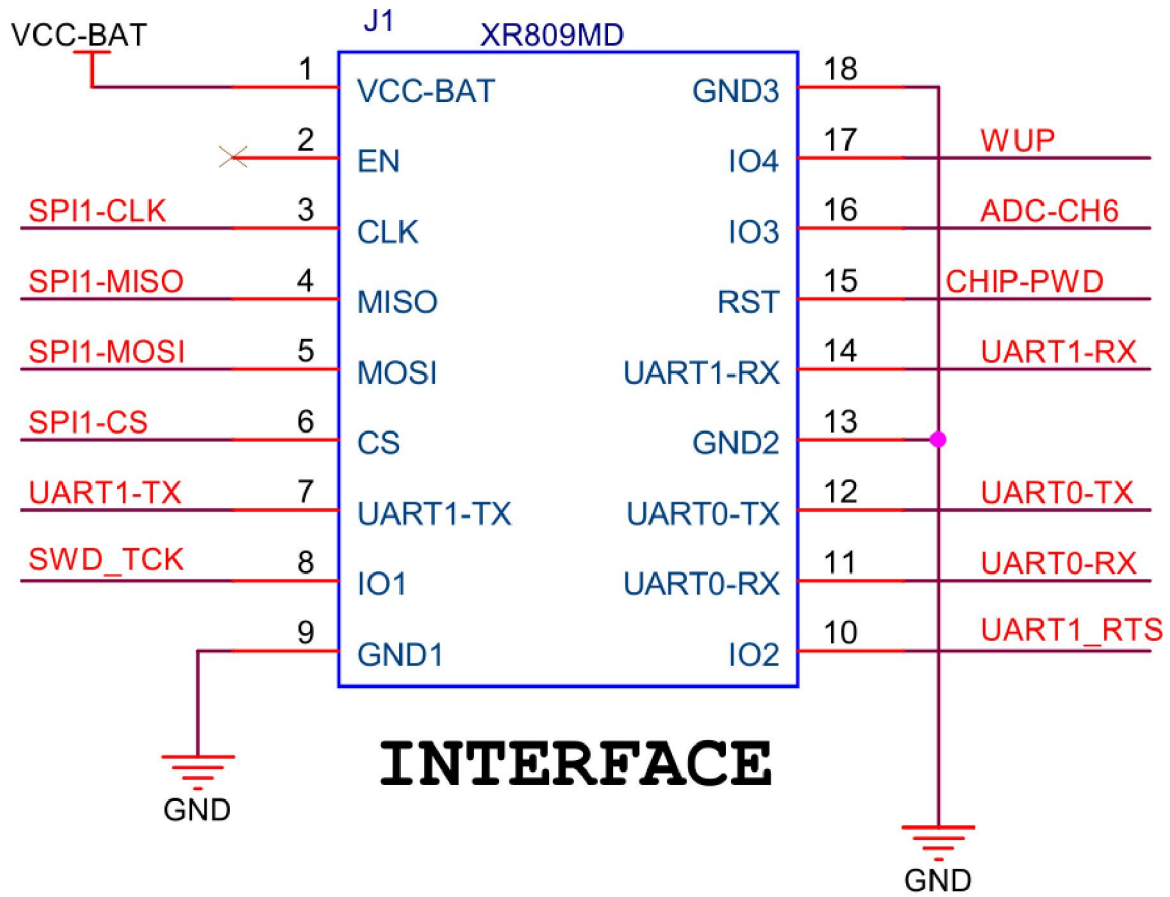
VCC-BAT

J1
XR809MD

1 VCC-BAT
2 EN
SPI1-CLK 3 CLK
SPI1-MISO 4 MISO
SPI1-MOSI 5 MOSI
SPI1-CS 6 CS
UART1-TX 7 UART1-TX
SWD_TCK 8 IO1
9 GND1

GND3 18
IO4 17 WUP
IO3 16 ADC-CH6
RST 15 CHIP-PWD
UART1-RX 14 UART1-RX
GND2 13
UART0-TX 12 UART0-TX
UART0-RX 11 UART0-RX
IO2 10 UART1_RTS

INTERFACE

GND

GND